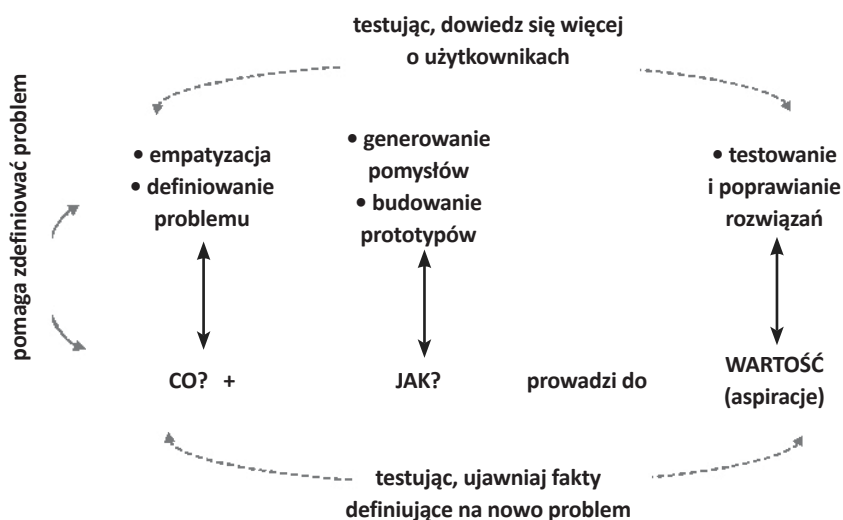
testując, dowiedz się więcej o użytkownikach

pomaga zdefiniować problem

• empatyzacja
• definiowanie problemu

• generowanie pomysłów
• budowanie prototypów

• testowanie i poprawianie rozwiązań

CO? +

JAK?

prowadzi do

WARTOŚĆ (aspiracje)

testując, ujawniaj fakty definiujące na nowo problem